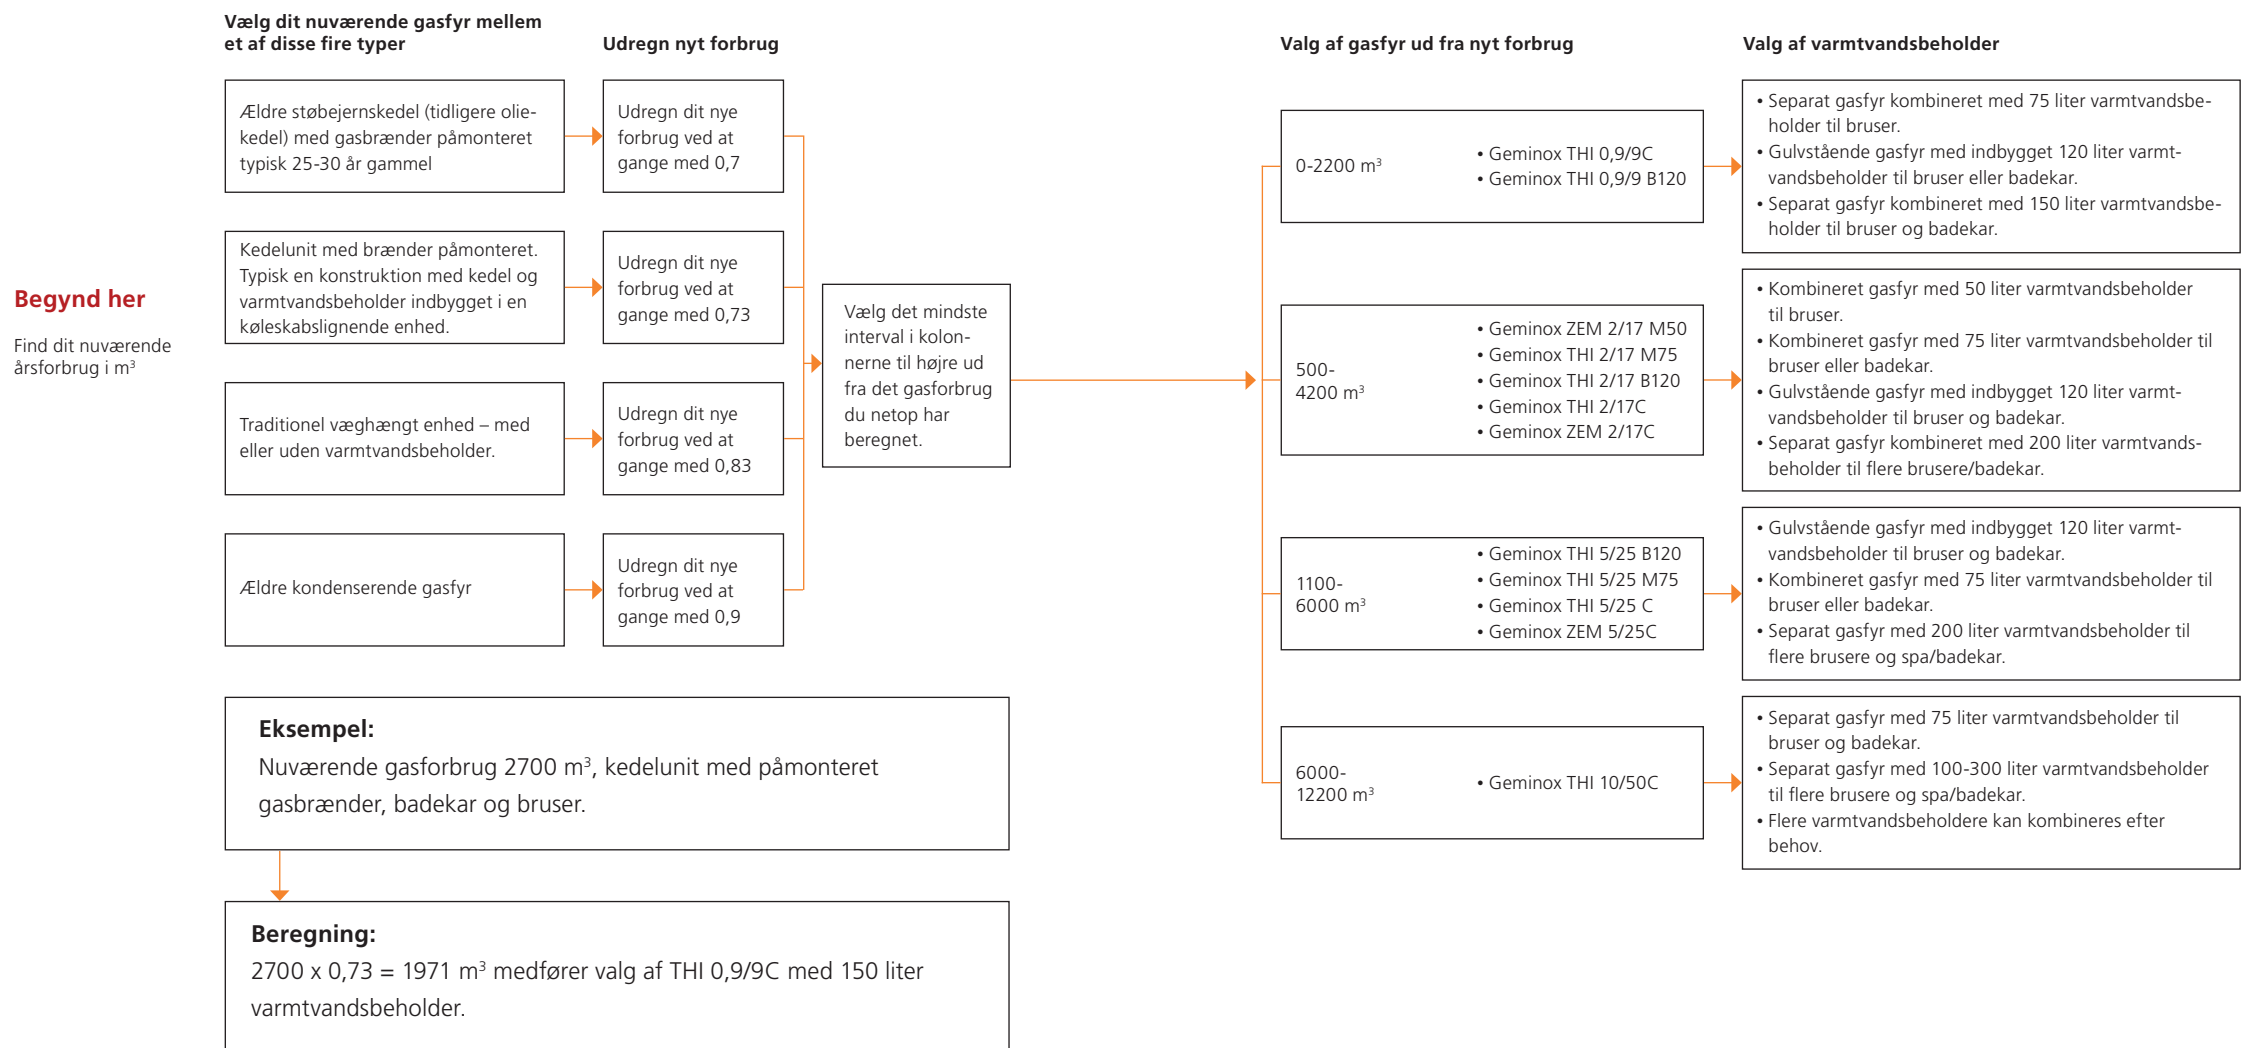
Begynd her

Find dit nuværende årsforbrug i m$^3$

Vælg dit nuværende gasfyr mellem et af disse fire typer

Ældre støbejernskedel (tidligere oliekedel) med gasbrænder påmonteret typisk 25-30 år gammel

Kedelunit med brænder påmonteret. Typisk en konstruktion med kedel og varmtvandsbeholder indbygget i en køleskabslignende enhed.

Traditionel væghængt enhed – med eller uden varmtvandsbeholder.

Ældre kondenserende gasfyr

Udregn nyt forbrug

Udregn dit nye forbrug ved at gange med 0,7

Udregn dit nye forbrug ved at gange med 0,73

Udregn dit nye forbrug ved at gange med 0,83

Udregn dit nye forbrug ved at gange med 0,9

Vælg det mindste interval i kolonnerne til højre ud fra det gasforbrug du netop har beregnet.

Valg af gasfyr ud fra nyt forbrug

0-2200 m$^3$
• Geminox THI 0,9/9C
• Geminox THI 0,9/9 B120

500-4200 m$^3$
• Geminox ZEM 2/17 M50
• Geminox THI 2/17 M75
• Geminox THI 2/17 B120
• Geminox THI 2/17C
• Geminox ZEM 2/17C

1100-6000 m$^3$
• Geminox THI 5/25 B120
• Geminox THI 5/25 M75
• Geminox THI 5/25 C
• Geminox ZEM 5/25C

6000-12200 m$^3$
• Geminox THI 10/50C

Valg af varmtvandsbeholder

• Separat gasfyr kombineret med 75 liter varmtvandsbeholder til bruser.
• Gulvstående gasfyr med indbygget 120 liter varmtvandsbeholder til bruser eller badekar.
• Separat gasfyr kombineret med 150 liter varmtvandsbeholder til bruser og badekar.

• Kombineret gasfyr med 50 liter varmtvandsbeholder til bruser.
• Kombineret gasfyr med 75 liter varmtvandsbeholder til bruser eller badekar.
• Gulvstående gasfyr med indbygget 120 liter varmtvandsbeholder til bruser og badekar.
• Separat gasfyr kombineret med 200 liter varmtvandsbeholder til flere brusere/badekar.

• Gulvstående gasfyr med indbygget 120 liter varmtvandsbeholder til bruser og badekar.
• Kombineret gasfyr med 75 liter varmtvandsbeholder til bruser eller badekar.
• Separat gasfyr med 200 liter varmtvandsbeholder til flere brusere og spa/badekar.

• Separat gasfyr med 75 liter varmtvandsbeholder til bruser og badekar.
• Separat gasfyr med 100-300 liter varmtvandsbeholder til flere brusere og spa/badekar.
• Flere varmtvandsbeholdere kan kombineres efter behov.

Eksempel:
Nuværende gasforbrug 2700 m$^3$, kedelunit med påmonteret gasbrænder, badekar og bruser.

Beregning:
2700 x 0,73 = 1971 m$^3$ medfører valg af THI 0,9/9C med 150 liter varmtvandsbeholder.